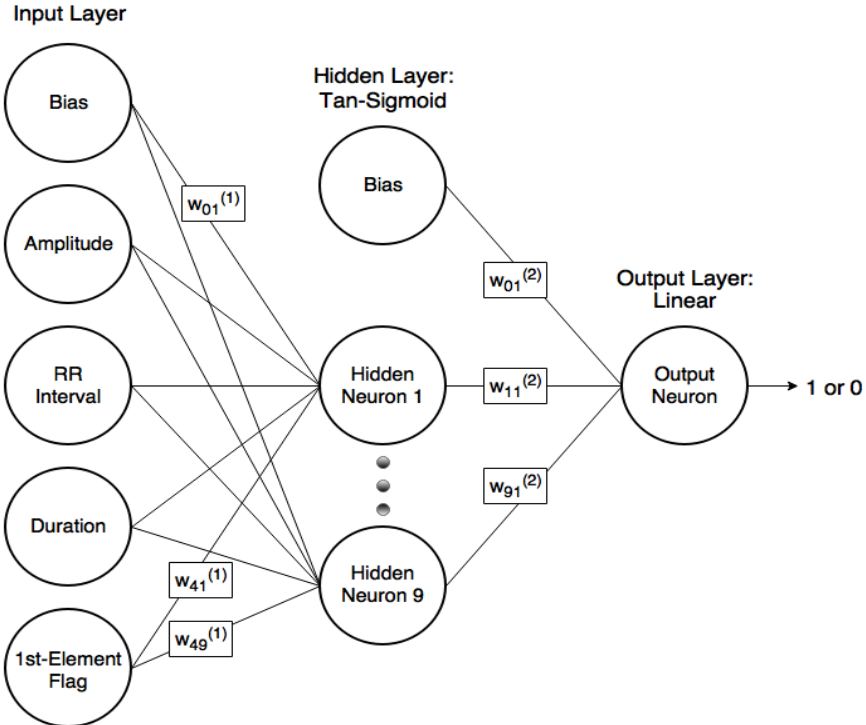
Input Layer

Bias

Amplitude

RR Interval

Duration

1st-Element Flag

$w_{01}^{(1)}$

$w_{41}^{(1)}$

$w_{49}^{(1)}$

Hidden Layer: Tan-Sigmoid

Bias

Hidden Neuron 1

Hidden Neuron 9

$w_{01}^{(2)}$

$w_{11}^{(2)}$

$w_{91}^{(2)}$

Output Layer: Linear

Output Neuron

1 or 0